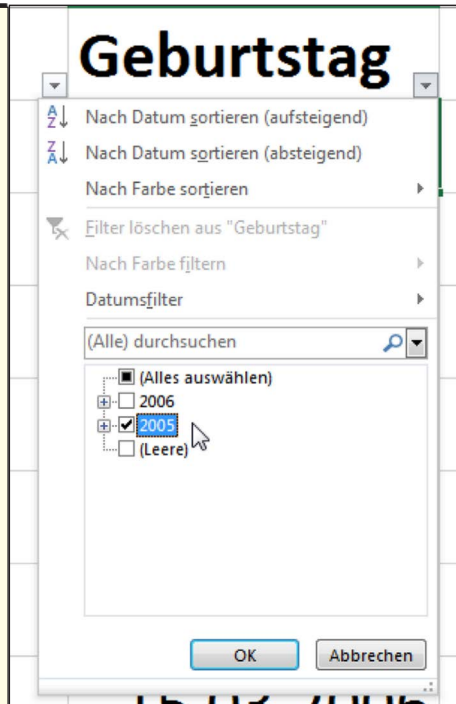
Geburtstag

Nach Datum sortieren (aufsteigend)

Nach Datum sortieren (absteigend)

Nach Farbe sortieren

Filter löschen aus "Geburtstag"

Nach Farbe filtern

Datumsfilter

(Alle) durchsuchen

(Alles auswählen)

2006

2005

(Leere)

OK

Abbrechen

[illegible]